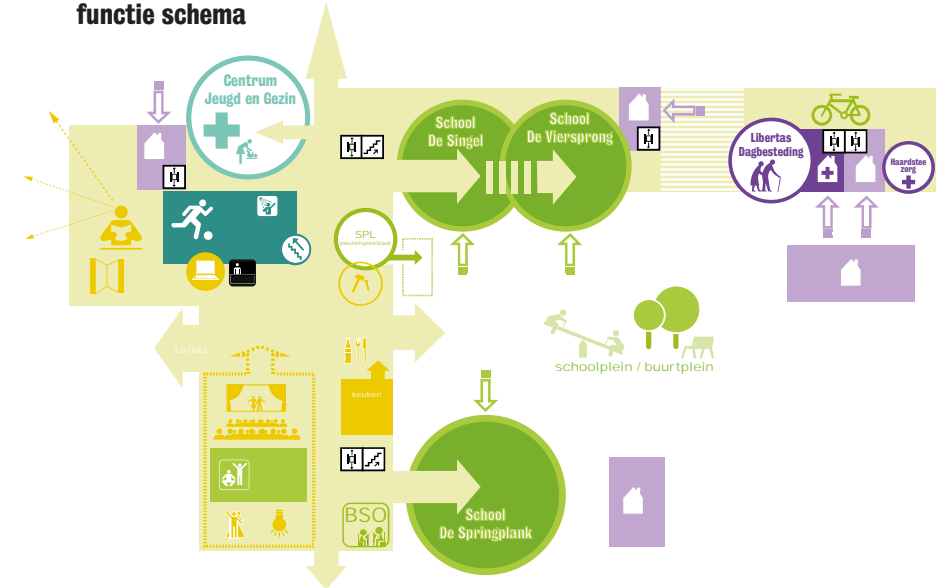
functie schema

Centrum Jeugd en Gezin

School De Singel

School De Viersprong

Libertas Dagbesteding

Haardstee zorg

SPL peuterspeelzaal

ENTREE

keuken

schoolplein / buurtplein

School De Springplank

BSO